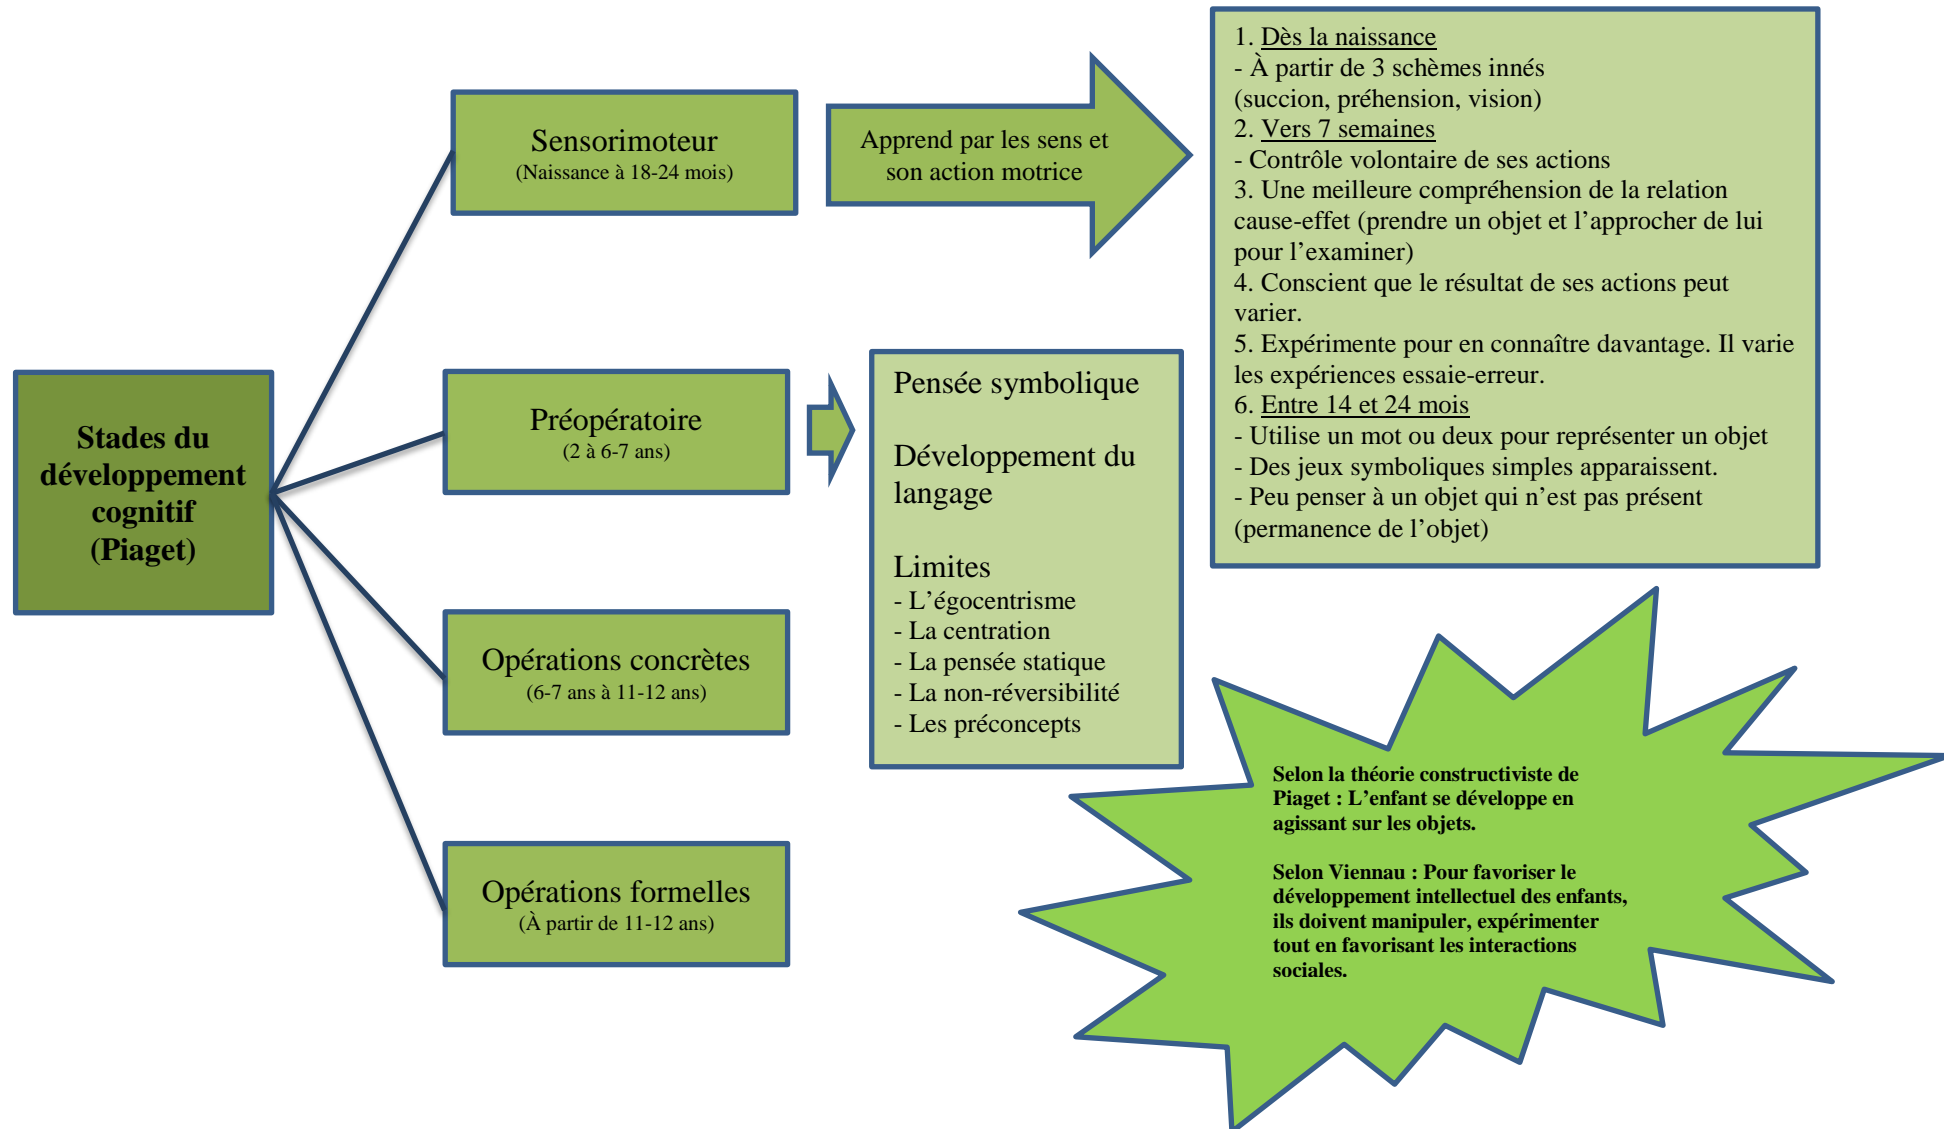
Stades du développement cognitif (Piaget)

Sensorimoteur
(Naissance à 18-24 mois)

Apprend par les sens et son action motrice

1. Dès la naissance
- À partir de 3 schèmes innés (succion, préhension, vision)
2. Vers 7 semaines
- Contrôle volontaire de ses actions
3. Une meilleure compréhension de la relation cause-effet (prendre un objet et l'approcher de lui pour l'examiner)
4. Conscient que le résultat de ses actions peut varier.
5. Expérimente pour en connaître davantage. Il varie les expériences essaie-erreur.
6. Entre 14 et 24 mois
- Utilise un mot ou deux pour représenter un objet
- Des jeux symboliques simples apparaissent.
- Peu penser à un objet qui n'est pas présent (permanence de l'objet)

Préopératoire
(2 à 6-7 ans)

Pensée symbolique

Développement du langage

Limites
- L'égocentrisme
- La centration
- La pensée statique
- La non-réversibilité
- Les préconcepts

Opérations concrètes
(6-7 ans à 11-12 ans)

Opérations formelles
(À partir de 11-12 ans)

Selon la théorie constructiviste de Piaget : L'enfant se développe en agissant sur les objets.

Selon Viennau : Pour favoriser le développement intellectuel des enfants, ils doivent manipuler, expérimenter tout en favorisant les interactions sociales.